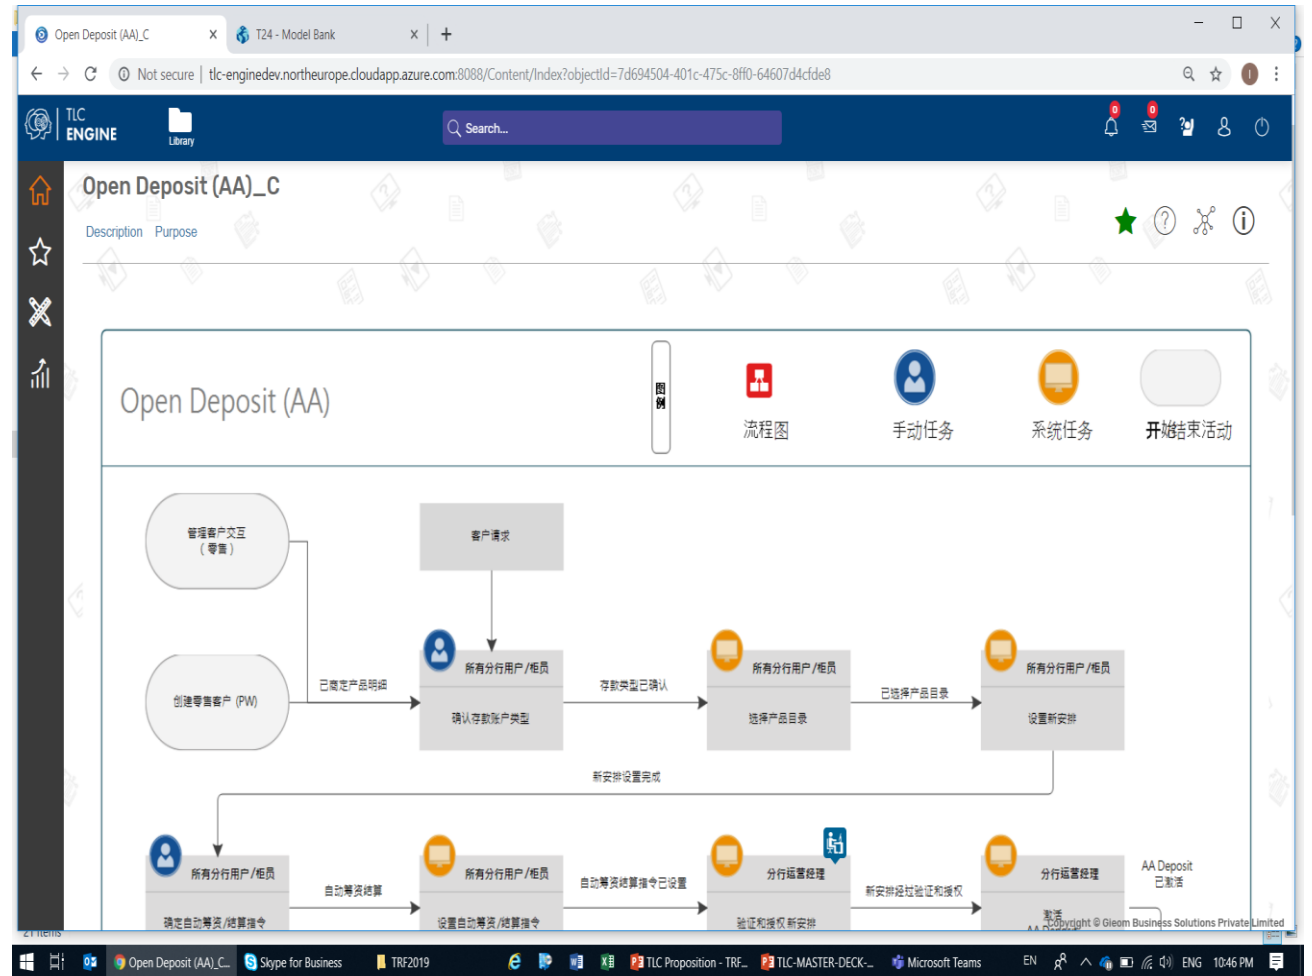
Open Deposit (AA)_C ×
T24 - Model Bank ×
+
Not secure | tlc-enginedev.northeurope.cloudapp.azure.com:8088/Content/Index?objectId=7d694504-401c-475c-8ff0-64607d4cfde8

TLC ENGINE
Library
Search...
0
0

Open Deposit (AA)_C
Description Purpose

Open Deposit (AA)
图例
流程图
手动任务
系统任务
开始结束活动

管理客户交互（零售）
客户请求
创建零售客户 (PW)
已商定产品明细
所有分行用户/柜员
确认存款账户类型
存款类型已确认
所有分行用户/柜员
选择产品目录
已选择产品目录
所有分行用户/柜员
设置新安排
新安排设置完成
所有分行用户/柜员
确定自动筹资/结算指令
自动筹资结算
所有分行用户/柜员
设置自动筹资/结算指令
自动筹资结算指令已设置
分行运营经理
验证和授权新安排
新安排经过验证和授权
分行运营经理
激活
AA Deposit 已激活
Copyright © Gleom Business Solutions Private Limited
21 items

Open Deposit (AA)_C... Skype for Business TRF2019 TLC Proposition - TRF... TLC-MASTER-DECK-... Microsoft Teams EN ENG 10:46 PM